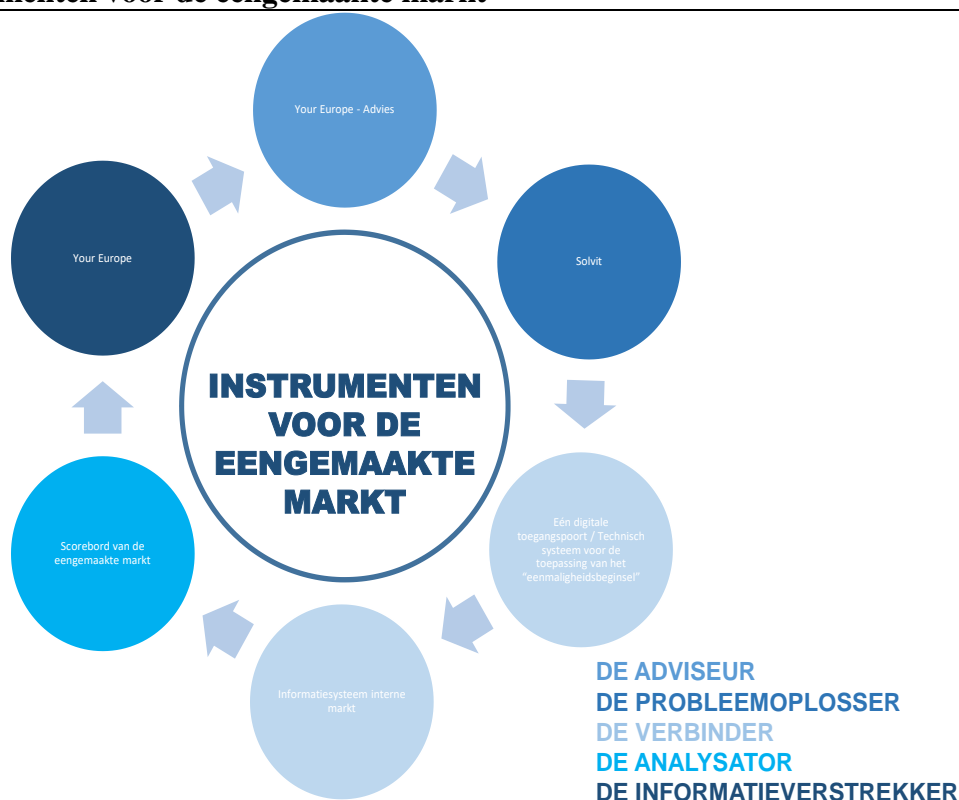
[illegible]menten voor de eengemaakte markt

Your Europe - Advies

Solvit

Eén digitale toegangspoort / Technisch systeem voor de toepassing van het "eenmaligheidsbeginsel"

Informatiesysteem interne markt

Scorebord van de eengemaakte markt

Your Europe

INSTRUMENTEN VOOR DE EENGEMAAKTE MARKT

DE ADVISEUR
DE PROBLEEMOPLOSSER
DE VERBINDER
DE ANALYSATOR
DE INFORMATIEVERSTREKKER